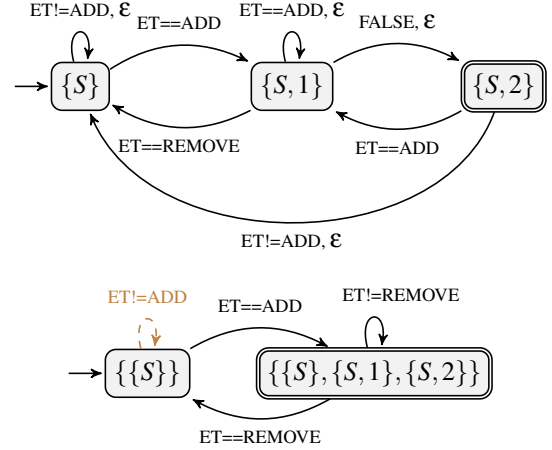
ET!=ADD, $\varepsilon$

ET==ADD

ET!=ADD, $\varepsilon$

FALSE, $\varepsilon$

$\{S\}$

$\{S,1\}$

$\{S,2\}$

ET==REMOVE

ET==ADD

ET!=ADD, $\varepsilon$

ET!=ADD

ET==ADD

ET!=REMOVE

$\{\{S\}\}$

$\{\{S\},\{S,1\},\{S,2\}\}$

ET==REMOVE